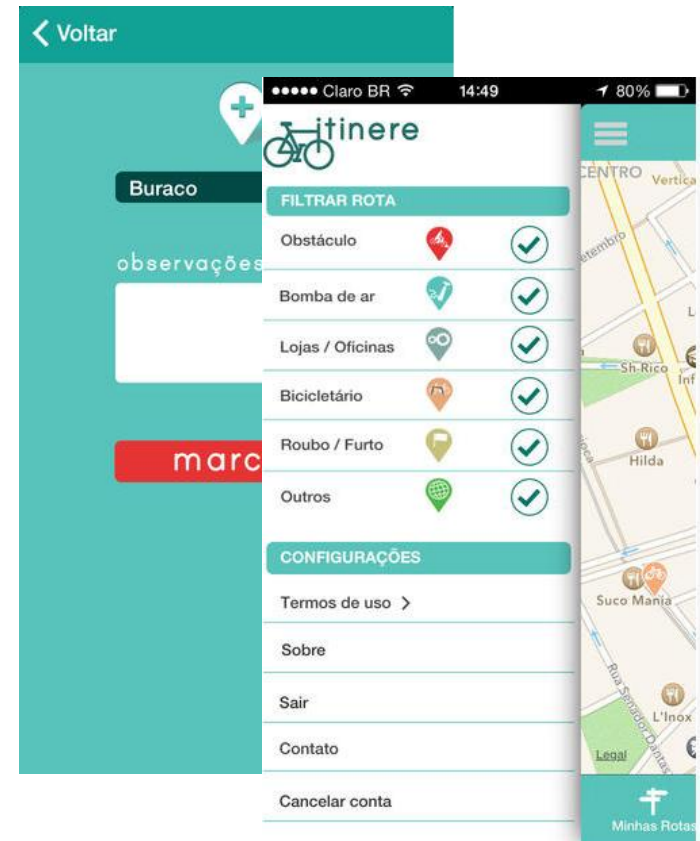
Voltar

Buraco

observações

marc

●●●●● Claro BR 14:49 80%

itinere

FILTRAR ROTA

Obstáculo

Bomba de ar

Lojas / Oficinas

Bicicletário

Roubo / Furto

Outros

CONFIGURAÇÕES

Termos de uso >

Sobre

Sair

Contato

Cancelar conta

CENTRO Vertica

etembro

Sh Rico

Inf

Hilda

Suco Mania

Rua Senador Dantas

L'Inox

Legal

Minhas Rotas